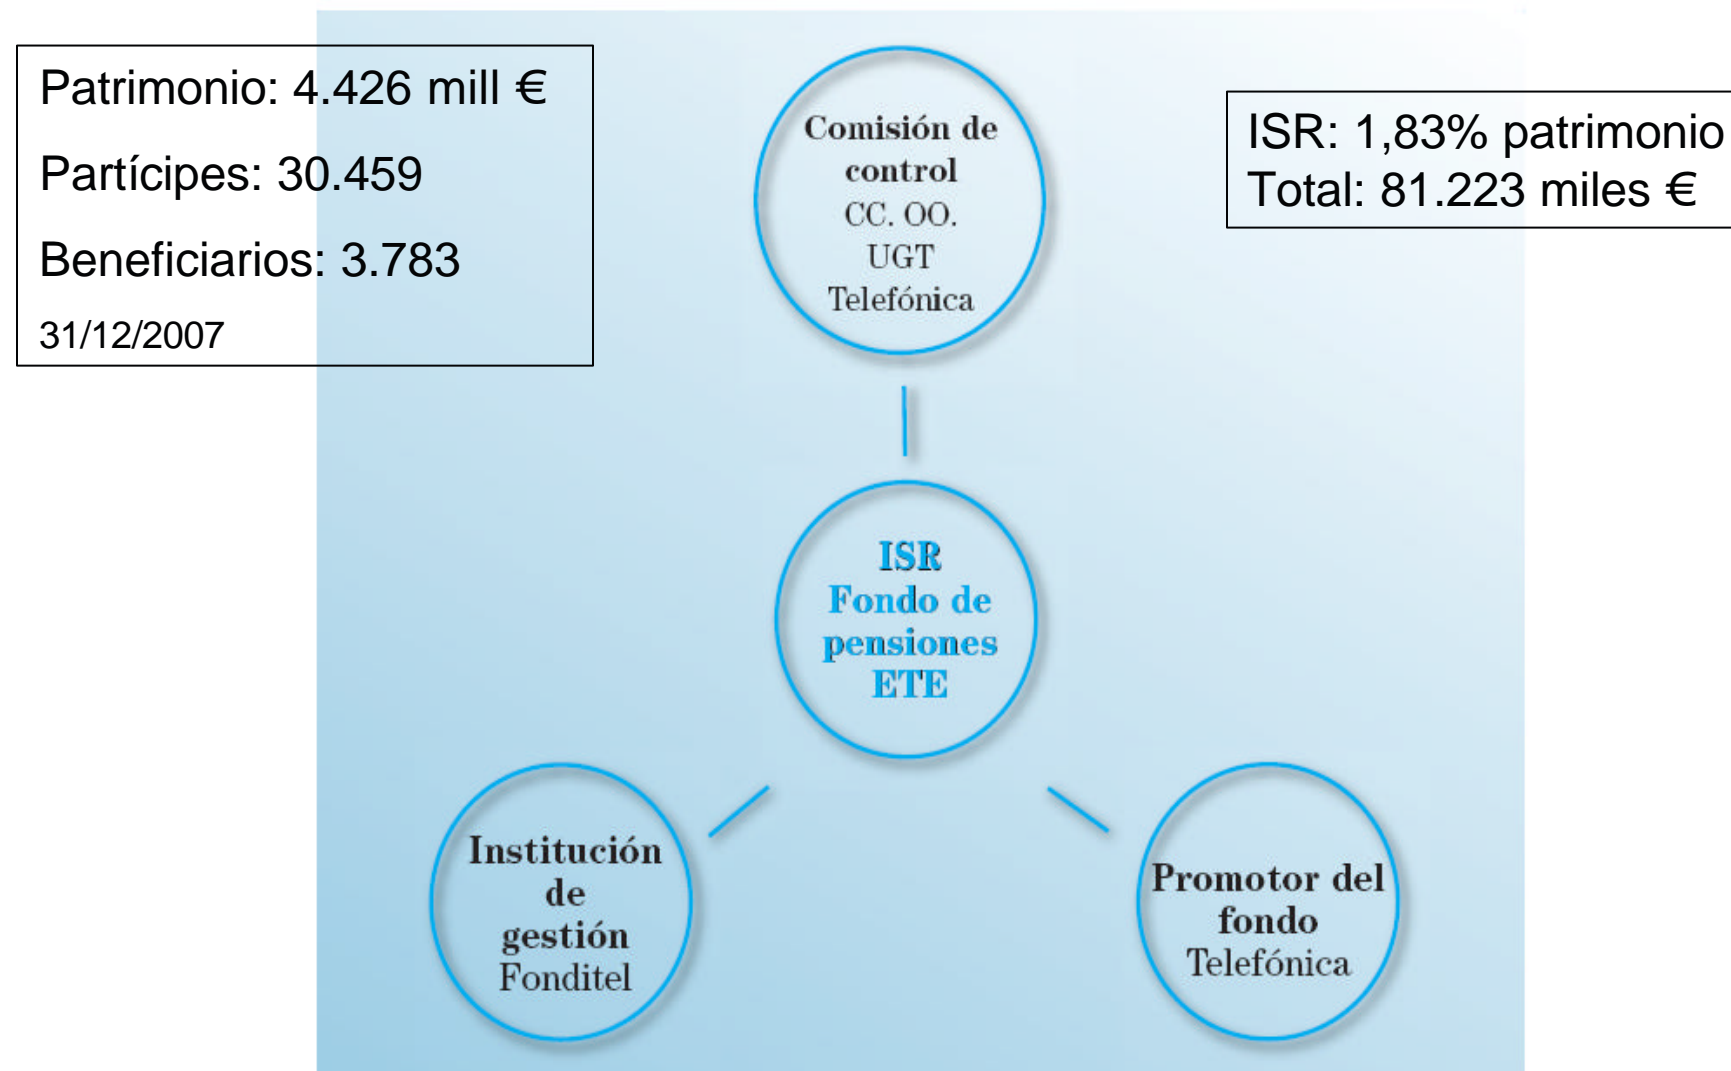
Patrimonio: 4.426 mill €

Partícipes: 30.459

Beneficiarios: 3.783

31/12/2007

Comisión de control
CC. OO.
UGT
Telefónica

ISR: 1,83% patrimonio
Total: 81.223 miles €

ISR
Fondo de pensiones
ETE

Institución de gestión
Fonditel

Promotor del fondo
Telefónica